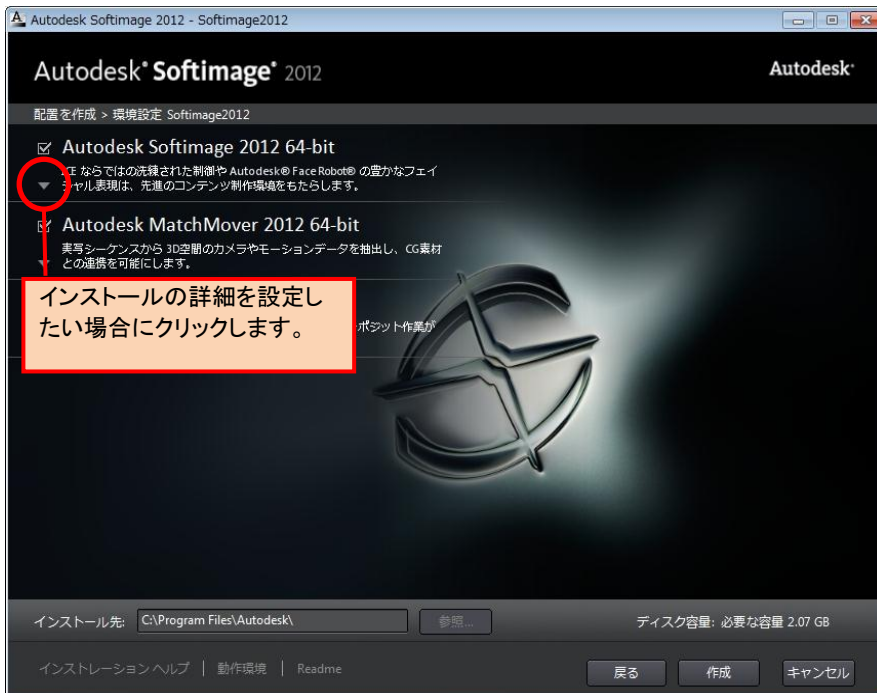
Autodesk Softimage 2012 - Softimage2012

Autodesk® Softimage® 2012

Autodesk®

配置を作成 > 環境設定 Softimage2012

Autodesk Softimage 2012 64-bit

XSI ならではの洗練された制御や Autodesk® Face Robot® の豊かなフェイシャル表現は、先進のコンテンツ制作環境をもたらします。

Autodesk MatchMover 2012 64-bit

実写シーケンスから 3D空間のカメラやモーションデータを抽出し、CG素材との連携を可能にします。

インストールの詳細を設定したい場合にクリックします。

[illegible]ポジット作業が

インストール先: C:\Program Files\Autodesk\

参照...

ディスク容量: 必要な容量 2.07 GB

インストレーション ヘルプ | 動作環境 | Readme

戻る

作成

キャンセル